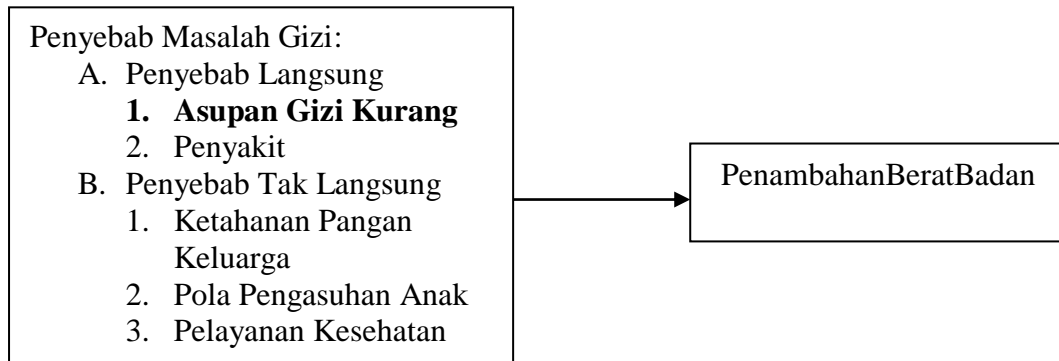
Penyebab Masalah Gizi:
A. Penyebab Langsung
1. **Asupan Gizi Kurang**
2. Penyakit
B. Penyebab Tak Langsung
1. Ketahanan Pangan Keluarga
2. Pola Pengasuhan Anak
3. Pelayanan Kesehatan

PenambahanBeratBadan